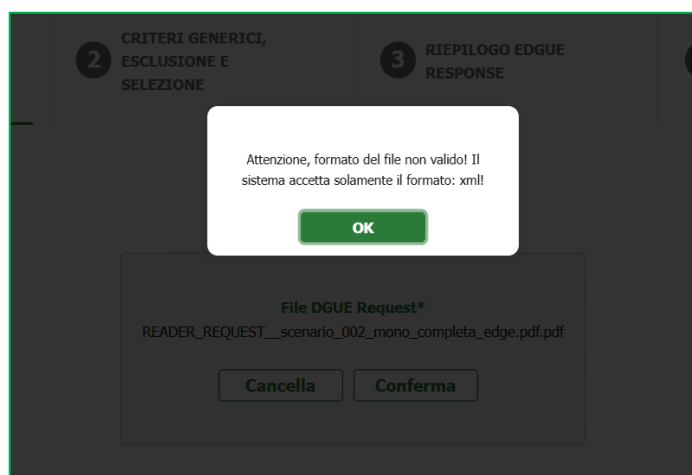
2 CRITERI GENERICI, ESCLUSIONE E SELEZIONE

3 RIEPILOGO EDGUE RESPONSE

Attenzione, formato del file non valido! Il sistema accetta solamente il formato: xml!

OK

File DGUE Request*
READER_REQUEST__scenario_002_mono_completa_edge.pdf.pdf

Cancella Conferma